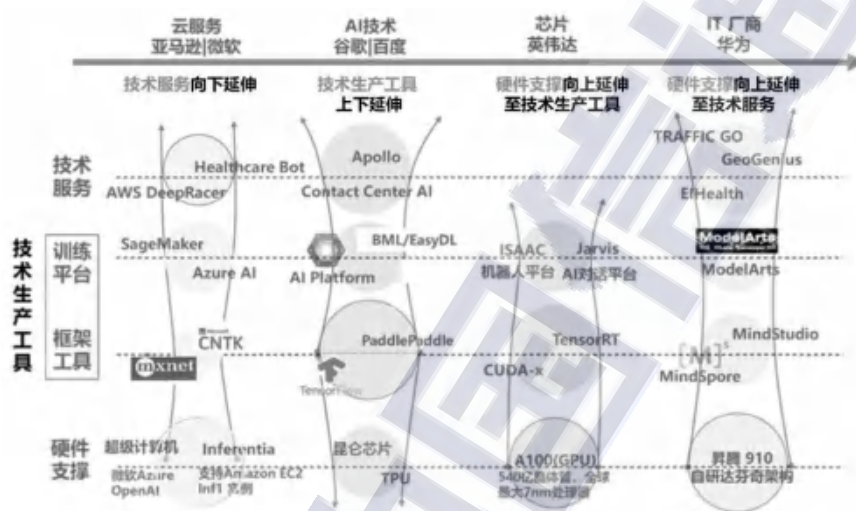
云服务
亚马逊|微软

AI技术
谷歌|百度

芯片
英伟达

IT 厂商
华为

技术服务向下延伸

技术生产工具
上下延伸

硬件支撑向上延伸
至技术生产工具

硬件支撑向上延伸
至技术服务

技术服务

训练平台

框架工具

技术生产工具

硬件支撑

Healthcare Bot
AWS DeepRacer
SageMaker
Azure AI
CNTK
mxnet
超级计算机
微软Azure OpenAI
Inferentia
支持Amazon EC2 Inf1 实例

Apollo
Contact Center AI
BML/EasyDL
AI Platform
PaddlePaddle
TensorFlow
昆仑芯片
TPU

ISAAC
机器人平台
Jarvis
AI对话平台
TensorRT
CUDA-x
A100(GPU)
540亿晶体管，全球最大7nm处理器

TRAFFIC GO
GeoGenius
EIHealth
ModelArts
ModelArts
MindStudio
MindSpore
昇腾 910
自研达芬奇架构